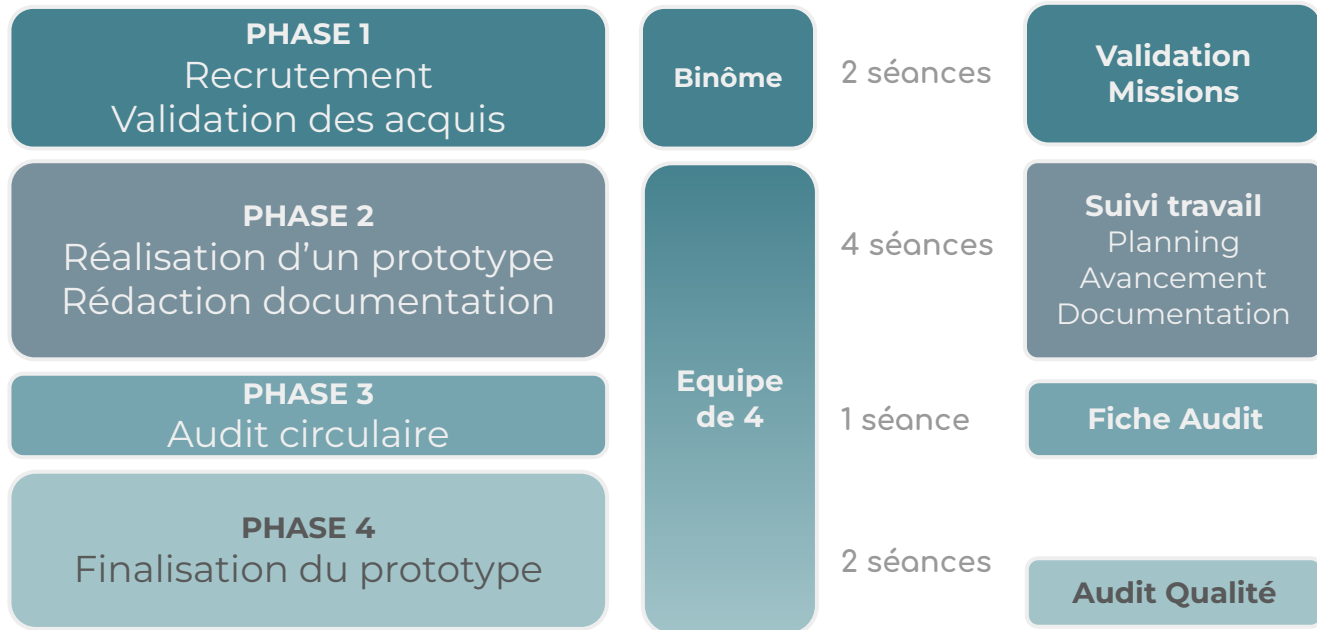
PHASE 1
Recrutement
Validation des acquis

Binôme

2 séances

Validation
Missions

PHASE 2
Réalisation d’un prototype
Rédaction documentation

Equipe de 4

4 séances

Suivi travail
Planning
Avancement
Documentation

PHASE 3
Audit circulaire

1 séance

Fiche Audit

PHASE 4
Finalisation du prototype

2 séances

Audit Qualité